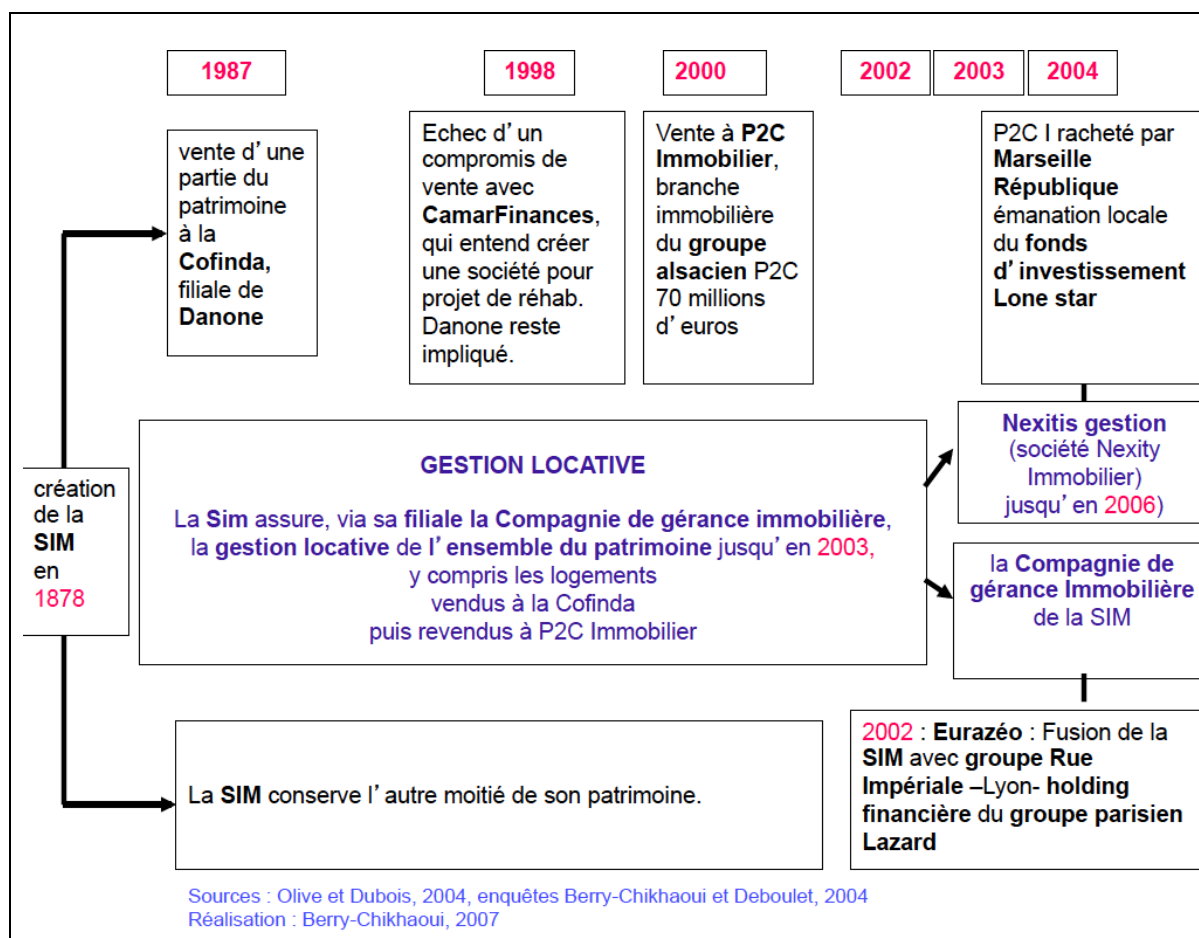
1987

1998

2000

2002

2003

2004

vente d' une partie du patrimoine à la Cofinda, filiale de Danone

Echec d' un compromis de vente avec CamarFinances, qui entend créer une société pour projet de réhab. Danone reste impliqué.

Vente à P2C Immobilier, branche immobilière du groupe alsacien P2C 70 millions d' euros

P2C I racheté par Marseille République émanation locale du fonds d' investissement Lone star

création de la SIM en 1878

GESTION LOCATIVE

La Sim assure, via sa filiale la Compagnie de gérance immobilière, la gestion locative de l' ensemble du patrimoine jusqu' en 2003, y compris les logements vendus à la Cofinda puis revendus à P2C Immobilier

Nexitis gestion (société Nexity Immobilier) jusqu' en 2006)

la Compagnie de gérance Immobilière de la SIM

La SIM conserve l' autre moitié de son patrimoine.

2002 : Eurazéo : Fusion de la SIM avec groupe Rue Impériale –Lyon- holding financière du groupe parisien Lazard

Sources : Olive et Dubois, 2004, enquêtes Berry-Chikhaoui et Deboulet, 2004
Réalisation : Berry-Chikhaoui, 2007